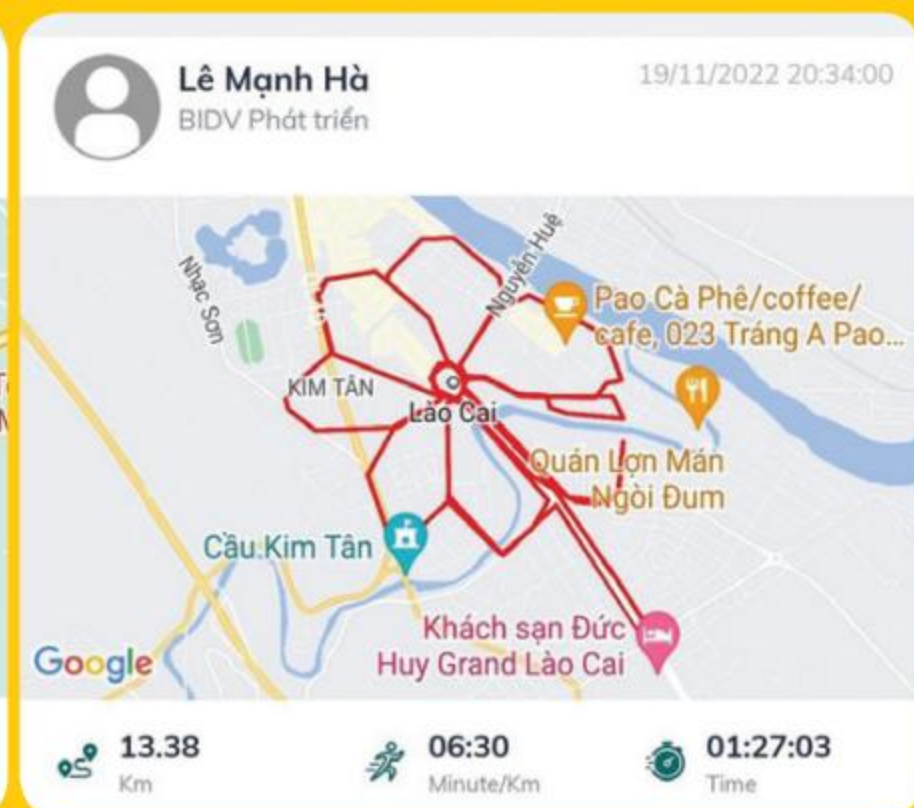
Lê Mạnh Hà
BIDV Phát triển
19/11/2022 20:34:00

Nhạc Sơn
Nguyễn Huệ
Pao Cà Phê/coffee/ cafe, 023 Tráng A Pao...
KIM TÂN
Lào Cai
Quán Lợn Mán Ngòi Đum
Cầu Kim Tân
Khách sạn Đức Huy Grand Lào Cai
Google

13.38
Km
06:30
Minute/Km
01:27:03
Time